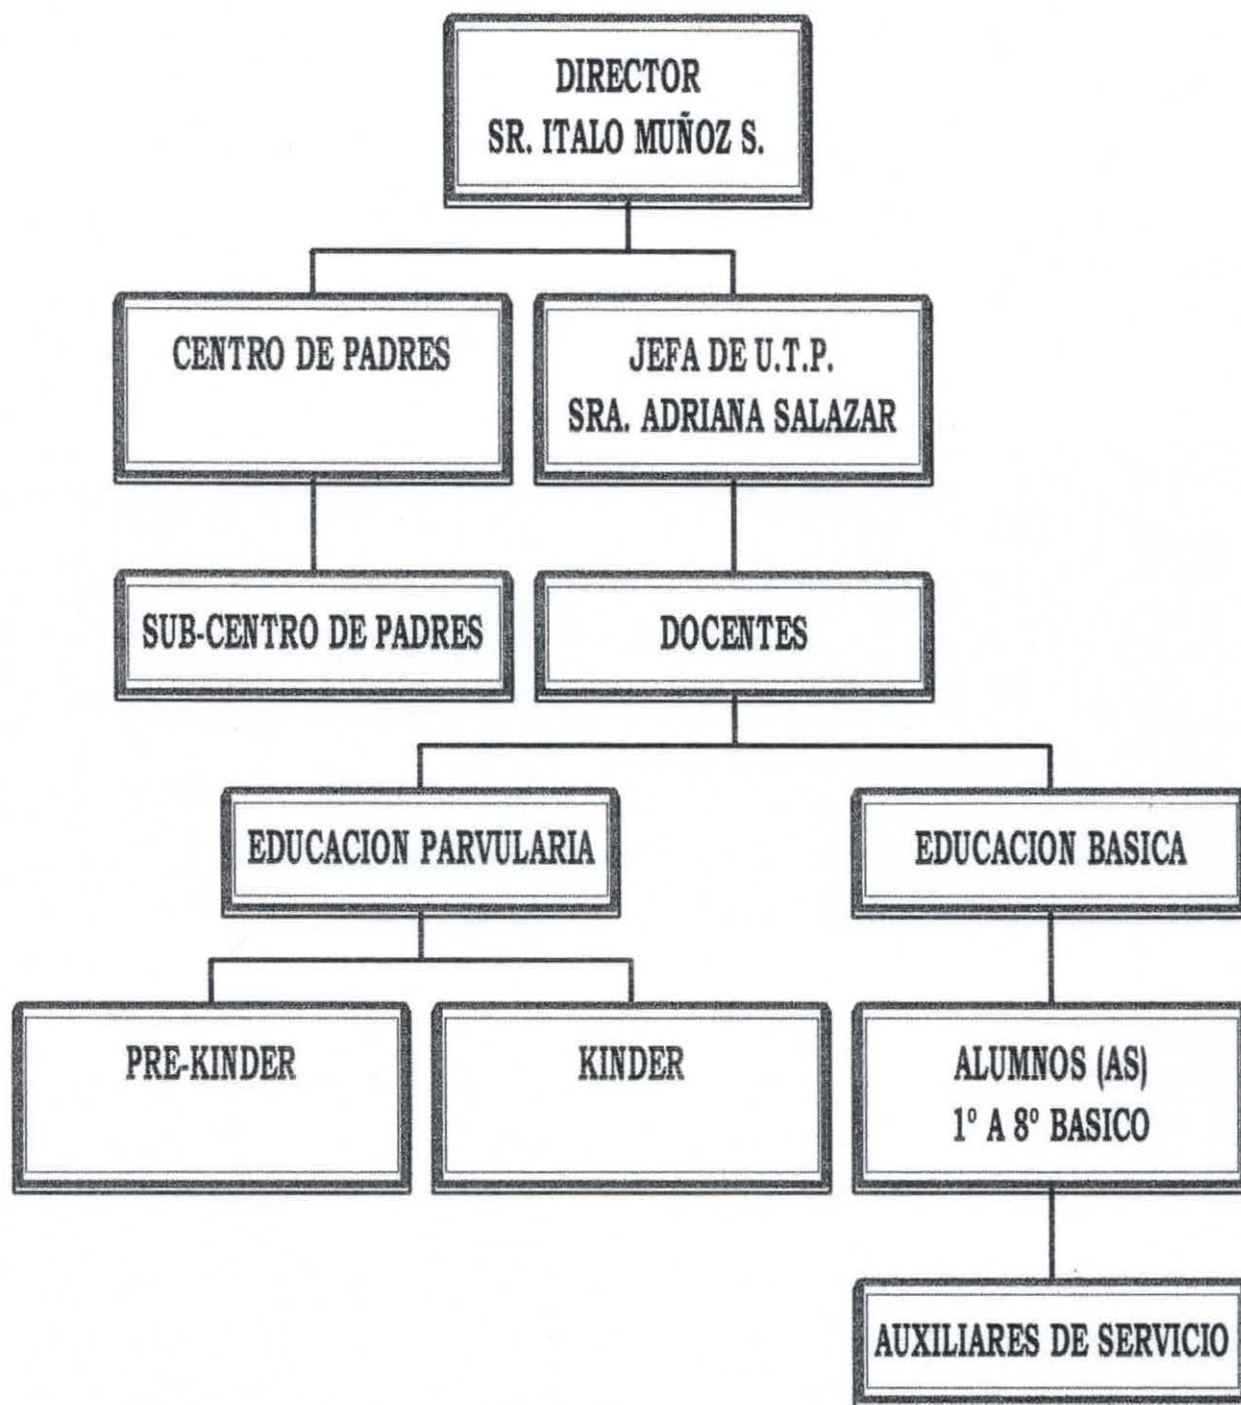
DIRECTOR
SR. ITALO MUÑOZ S.

CENTRO DE PADRES

JEFA DE U.T.P.
SRA. ADRIANA SALAZAR

SUB-CENTRO DE PADRES

DOCENTES

EDUCACION PARVULARIA

EDUCACION BASICA

PRE-KINDER

KINDER

ALUMNOS (AS)
1° A 8° BASICO

AUXILIARES DE SERVICIO